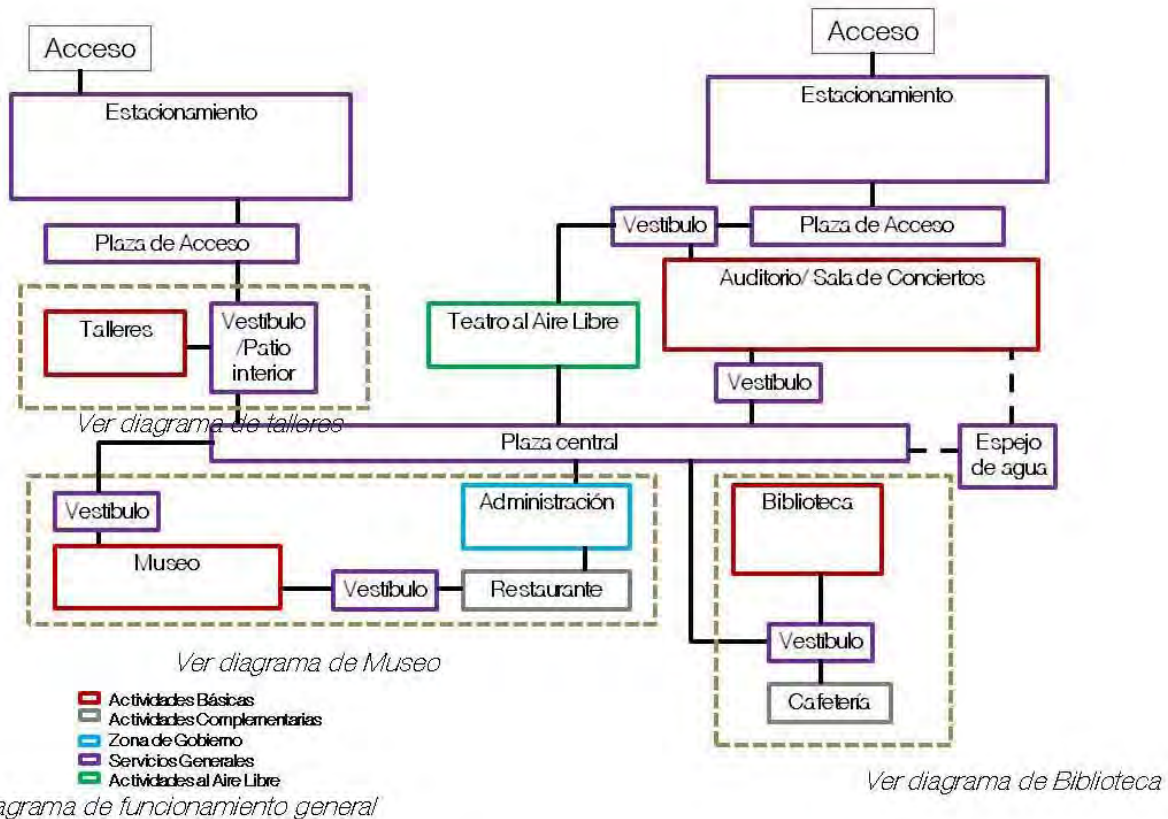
Acceso

Estacionamiento

Plaza de Acceso

Talleres

Vestibulo /Patio interior

Ver diagrama de talleres

Acceso

Estacionamiento

Vestibulo

Plaza de Acceso

Auditorio/ Sala de Conciertos

Teatro al Aire Libre

Vestibulo

Plaza central

Espejo de agua

Vestibulo

Administración

Museo

Vestibulo

Restaurante

Biblioteca

Vestibulo

Cafetería

Ver diagrama de Museo

Actividades Básicas
Actividades Complementarias
Zona de Gobierno
Servicios Generales
Actividades al Aire Libre

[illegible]agrama de funcionamiento general

Ver diagrama de Biblioteca